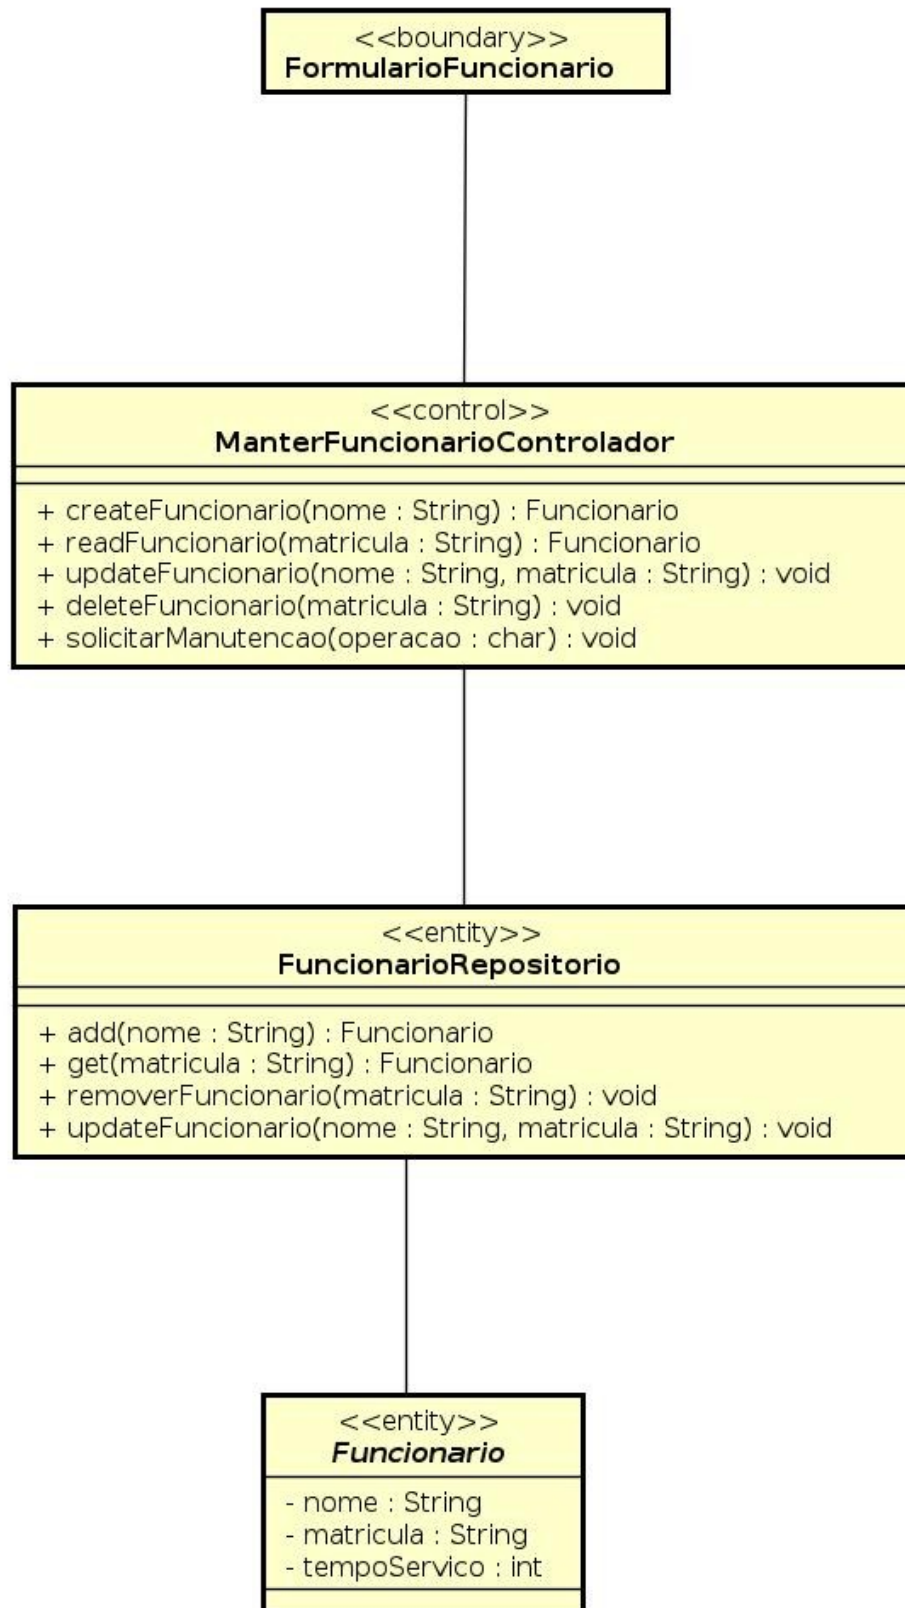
<<boundary>>
FormularioFuncionario

<<control>>
ManterFuncionarioControlador

+ createFuncionario(nome : String) : Funcionario
+ readFuncionario(matricula : String) : Funcionario
+ updateFuncionario(nome : String, matricula : String) : void
+ deleteFuncionario(matricula : String) : void
+ solicitarManutencao(operacao : char) : void

<<entity>>
FuncionarioRepositorio

+ add(nome : String) : Funcionario
+ get(matricula : String) : Funcionario
+ removerFuncionario(matricula : String) : void
+ updateFuncionario(nome : String, matricula : String) : void

<<entity>>
Funcionario

- nome : String
- matricula : String
- tempoServico : int